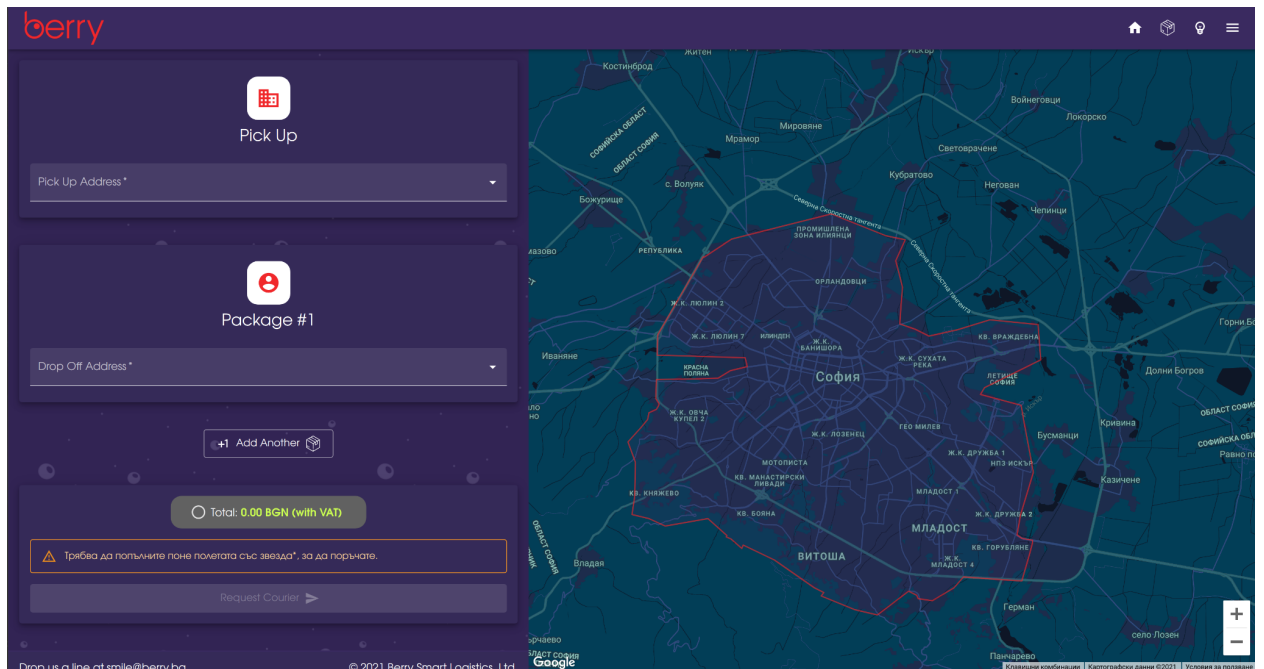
berry

Pick Up

Pick Up Address *

Package #1

Drop Off Address *

+1 Add Another

Total: 0.00 BGN (with VAT)

Трябва да попълните поне полетата със звезда*, за да поръчате.

Request Courier

Drop us a line at smile@berry.bg

© 2021 Berry Smart Logistics Ltd

Житен
Костинброд
Мировяне
Мрамор
Войнеговци
Локорско
Софийска област
Област София
Световрачене
с. Волуяк
Кубратово
Негован
Божурище
Чепинци
Северна Скоростна тангента
Промишлена зона Илиянци
Република
Орландовци
ж.к. Люлин 2
ж.к. Люлин 7
Илинден
ж.к. Банишора
кв. Враждебна
Горни Бо
Иваняне
ж.к. Сухата река
Красна поляна
София
Летище София
Долни Богров
ж.к. Овча купел 2
Гео Милев
Област Софи
ж.к. Лозенец
Бусманци
Кривина
Софийска обл
Равно по
Мотописта
ж.к. Дружба 1
НПЗ Искър
кв. Манастирски ливади
кв. Княжево
Казичене
Младост 1
кв. Бояна
ж.к. Дружба 2
Младост
Витоша
кв. Горубляне
ж.к. Младост 4
Владая
Герман
Панчарево
село Лозен
Google
Клавишни комбинации
Картографски данни ©2021
Условия за ползване